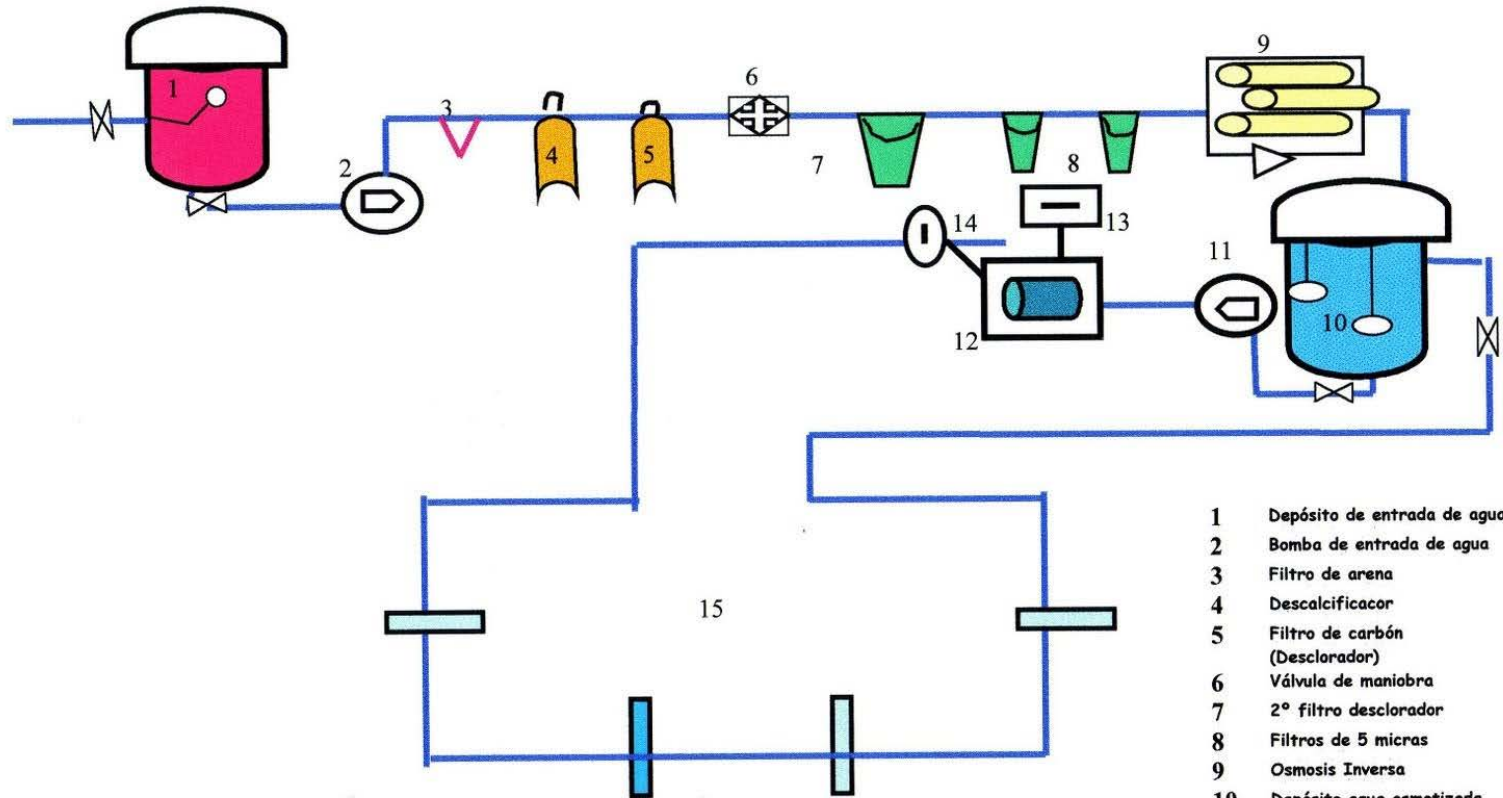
1
2
3
4
5
6
7
8
9
10
11
12
13
14
15

1 Depósito de entrada de agua
2 Bomba de entrada de agua
3 Filtro de arena
4 Descalcificacor
5 Filtro de carbón (Desclorador)
6 Válvula de maniobra
7 2° filtro desclorador
8 Filtros de 5 micras
9 Osmosis Inversa
10 Depósito agua osmotizada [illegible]